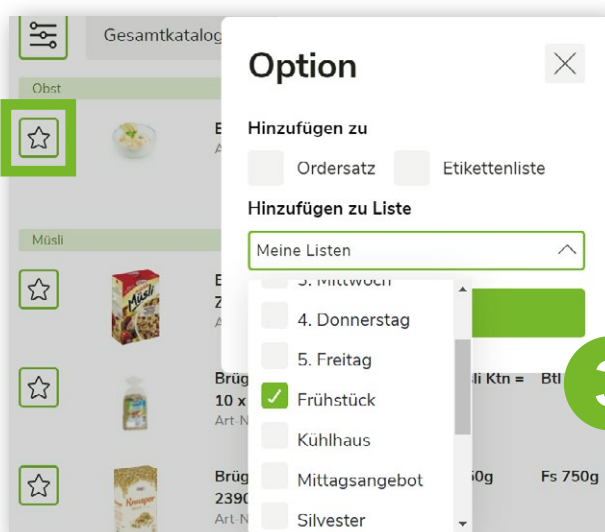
Gesamtkatalog

Obst

E

Art

Müsli

E

Z

A

Müsli

Brüg

10 x

Art-N

li Ktn =

Btl

Brüg

2390

Art-N

0g

Fs 750g

Option

Hinzufügen zu

Ordersatz

Etikettenliste

Hinzufügen zu Liste

Meine Listen

3. Mittwoch

4. Donnerstag

5. Freitag

Frühstück

Kühlhaus

Mittagsangebot

Silvester